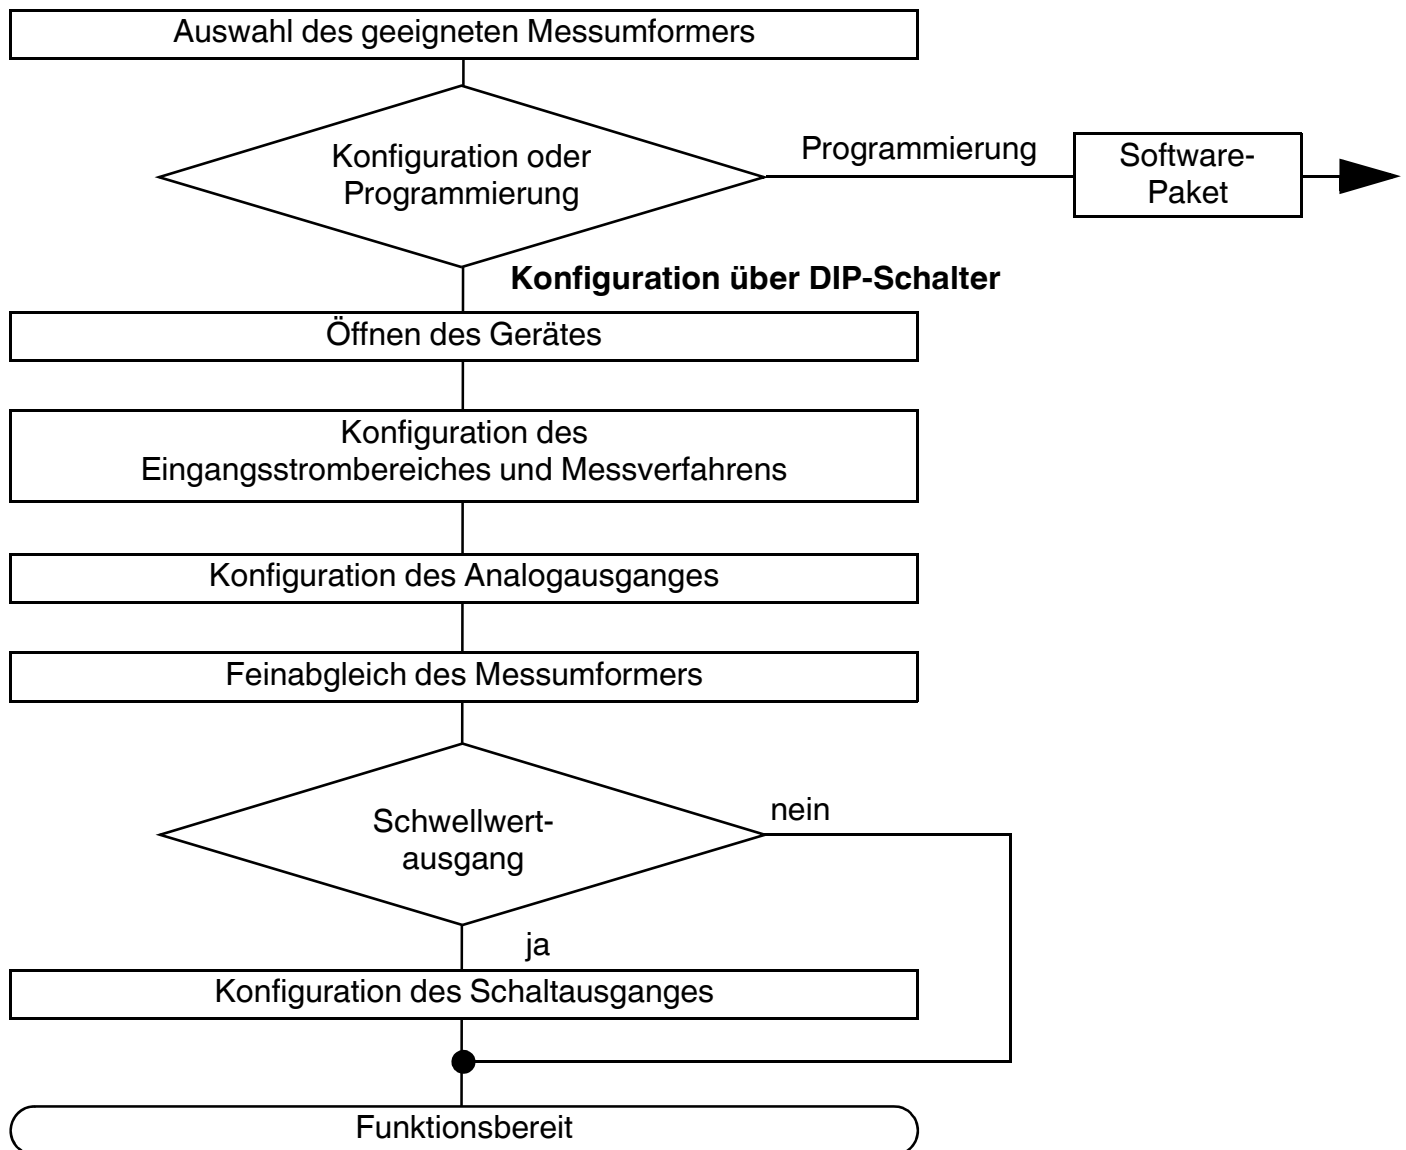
Auswahl des geeigneten Messumformers

Konfiguration oder Programmierung

Programmierung

Software-Paket

Konfiguration über DIP-Schalter

Öffnen des Gerätes

Konfiguration des Eingangsstrombereiches und Messverfahrens

Konfiguration des Analogausganges

Feinabgleich des Messumformers

Schwellwert-ausgang

nein

ja

Konfiguration des Schaltausganges

Funktionsbereit